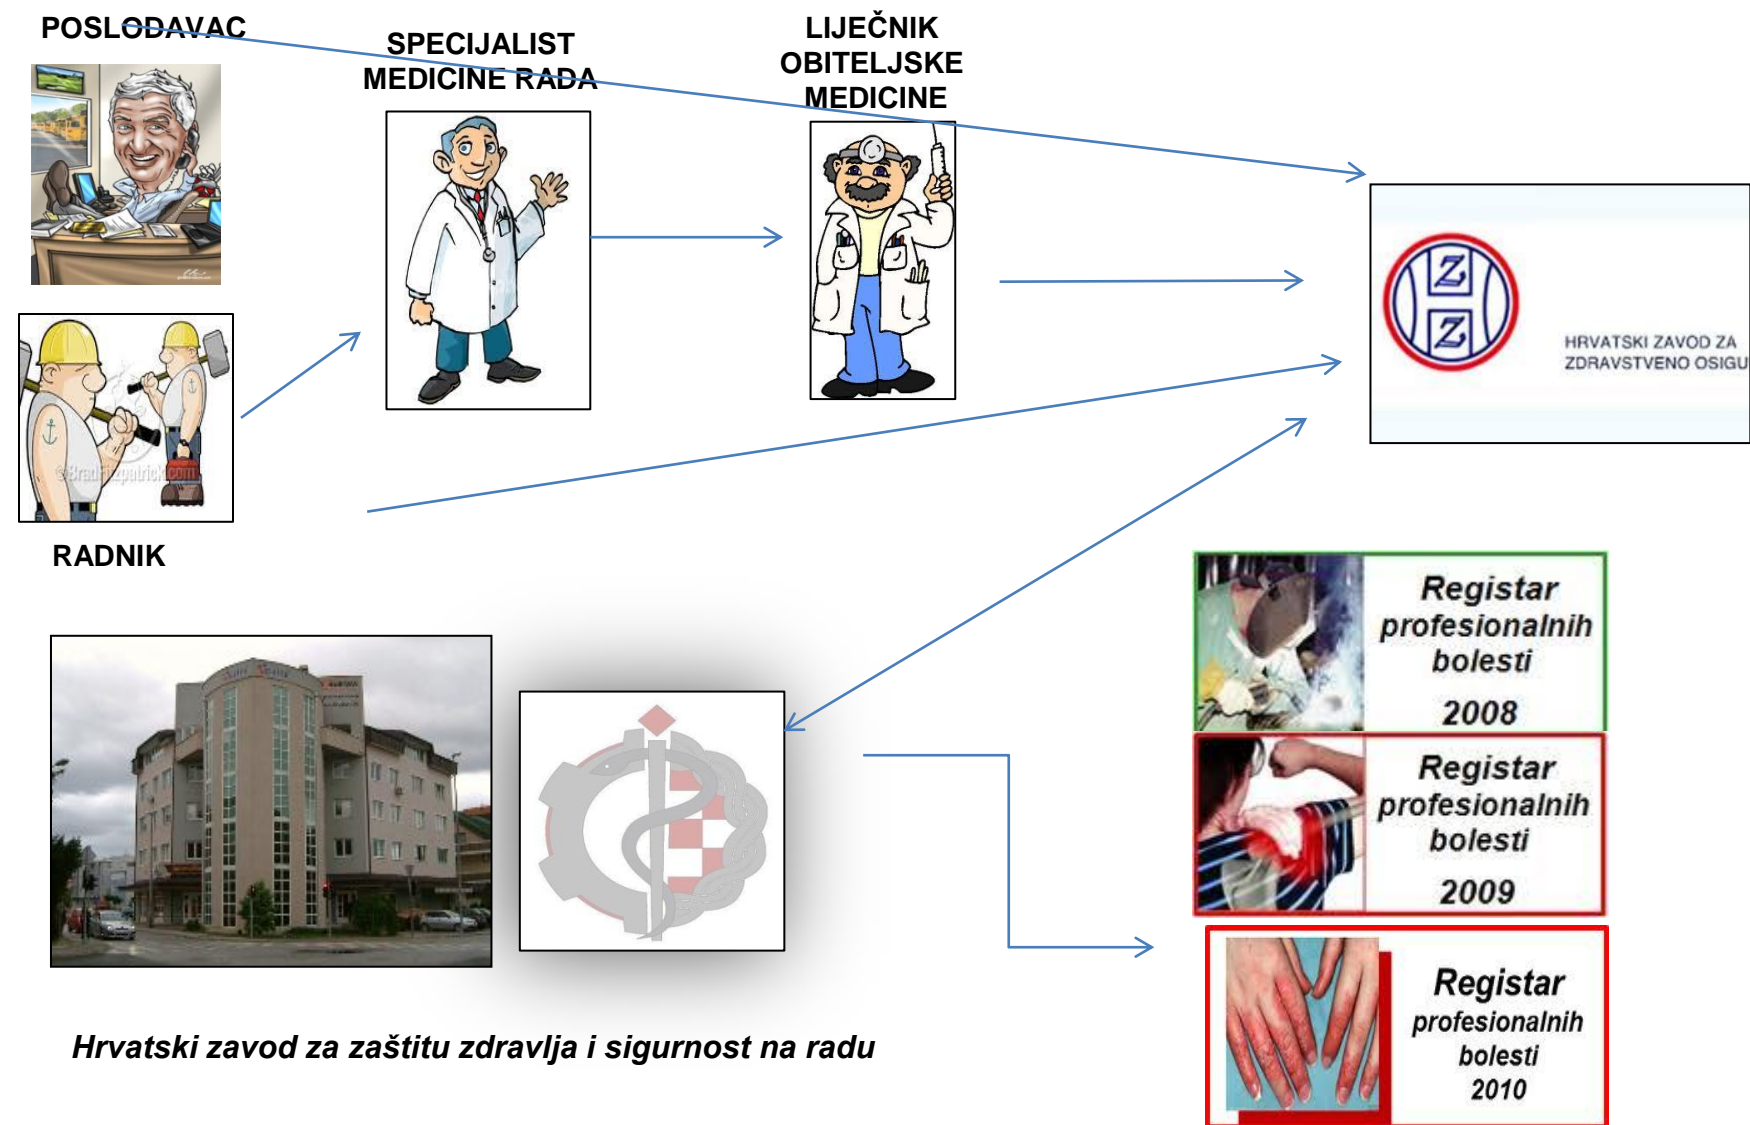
POSLODAVAC

SPECIJALIST MEDICINE RADA

LIJEČNIK OBITELJSKE MEDICINE

RADNIK

HRVATSKI ZAVOD ZA ZDRAVSTVENO OSIGU

Registar profesionalnih bolesti 2008

Registar profesionalnih bolesti 2009

Registar profesionalnih bolesti 2010

Hrvatski zavod za zaštitu zdravlja i sigurnost na radu